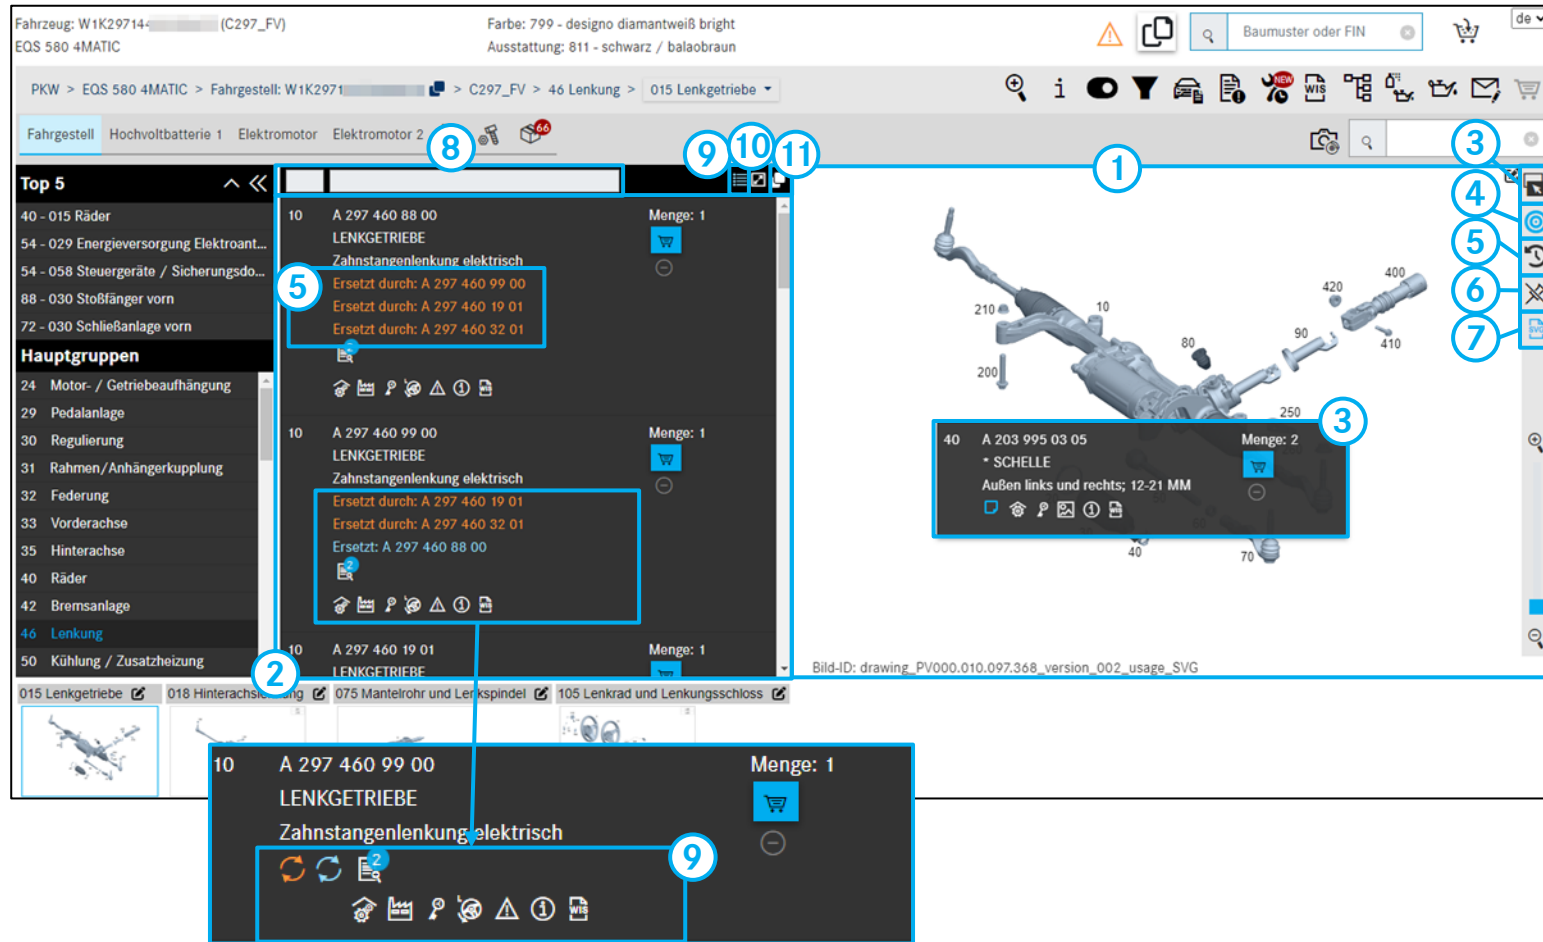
Fahrzeug: W1K29714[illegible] (C297_FV)
EQS 580 4MATIC

Farbe: 799 - designo diamantweiß bright
Ausstattung: 811 - schwarz / balaobraun

Baumuster oder FIN

de

PKW > EQS 580 4MATIC > Fahrgestell: W1K2971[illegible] > C297_FV > 46 Lenkung > 015 Lenkgetriebe

Fahrgestell Hochvoltbatterie 1 Elektromotor Elektromotor 2

66

8 9 10 11 1 3 4 5 6 7

Top 5
40 - 015 Räder
54 - 029 Energieversorgung Elektroant...
54 - 058 Steuergeräte / Sicherungsdo...
88 - 030 Stoßfänger vorn
72 - 030 Schließanlage vorn

Hauptgruppen
24 Motor- / Getriebeaufhängung
29 Pedalanlage
30 Regulierung
31 Rahmen/Anhängerkupplung
32 Federung
33 Vorderachse
35 Hinterachse
40 Räder
42 Bremsanlage
46 Lenkung
50 Kühlung / Zusatzheizung

10 A 297 460 88 00
LENKGETRIEBE
Zahnstangenlenkung elektrisch
Menge: 1
5
Ersetzt durch: A 297 460 99 00
Ersetzt durch: A 297 460 19 01
Ersetzt durch: A 297 460 32 01
2

10 A 297 460 99 00
LENKGETRIEBE
Zahnstangenlenkung elektrisch
Menge: 1
Ersetzt durch: A 297 460 19 01
Ersetzt durch: A 297 460 32 01
Ersetzt: A 297 460 88 00
2

10 A 297 460 19 01
LENKGETRIEBE
Menge: 1

210 10 420 400 90 410 80 200 250 40 70

3
40 A 203 995 03 05
* SCHELLE
Außen links und rechts; 12-21 MM
Menge: 2

Bild-ID: drawing_PV000.010.097.368_version_002_usage_SVG

2
015 Lenkgetriebe 018 Hinterachslenkung 075 Mantelrohr und Lenkspindel 105 Lenkrad und Lenkungsschloss

10 A 297 460 99 00
LENKGETRIEBE
Zahnstangenlenkung elektrisch
Menge: 1
9
2